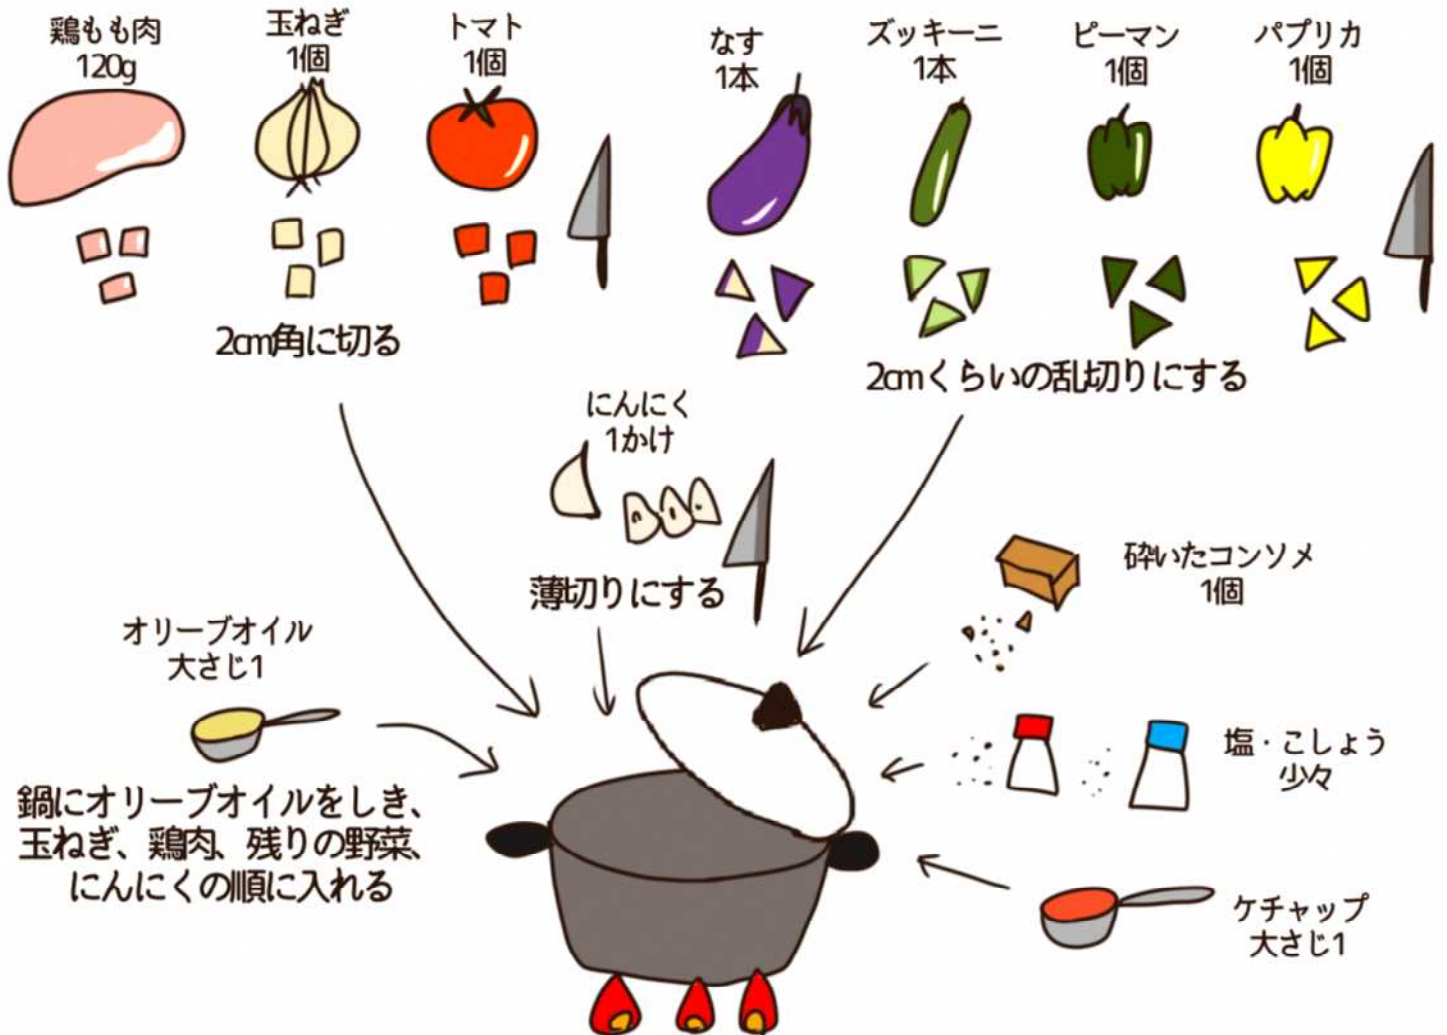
鶏もも肉
120g

玉ねぎ
1個

トマト
1個

なす
1本

ズッキーニ
1本

ピーマン
1個

パプリカ
1個

2cm角に切る

2cmくらいの乱切りにする

にんにく
1かけ

薄切りにする

砕いたコンソメ
1個

オリーブオイル
大さじ1

塩・こしょう
少々

鍋にオリーブオイルをしき、玉ねぎ、鶏肉、残りの野菜、にんにくの順に入れる

ケチャップ
大さじ1